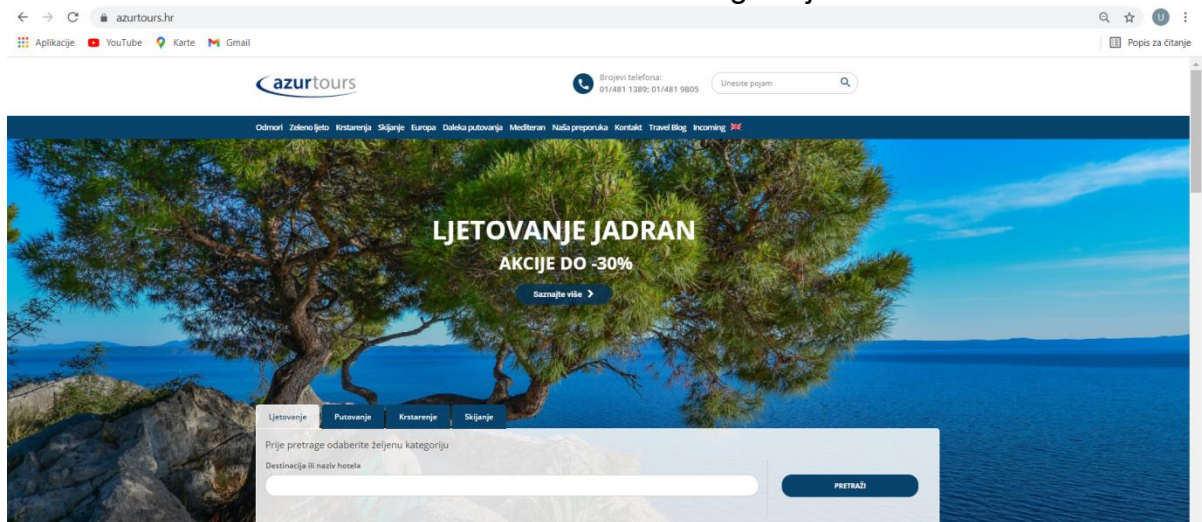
azurtours.hr

Aplikacije YouTube Karte Gmail

Popis za čitanje

azurtours

Brojevi telefona:
01/481 1389; 01/481 9805

Unesite pojam

Odmori Zeleno ljeto Krstarenja Skijanje Europa Daleka putovanja Mediteran Naša preporuka Kontakt Travel Blog Incoming

LJETOVANJE JADRAN
AKCIJE DO -30%

Saznajte više

Ljetovanje Putovanje Krstarenje Skijanje

Prije pretrage odaberite željenu kategoriju

Destinacija ili naziv hotela

PRETRAŽI